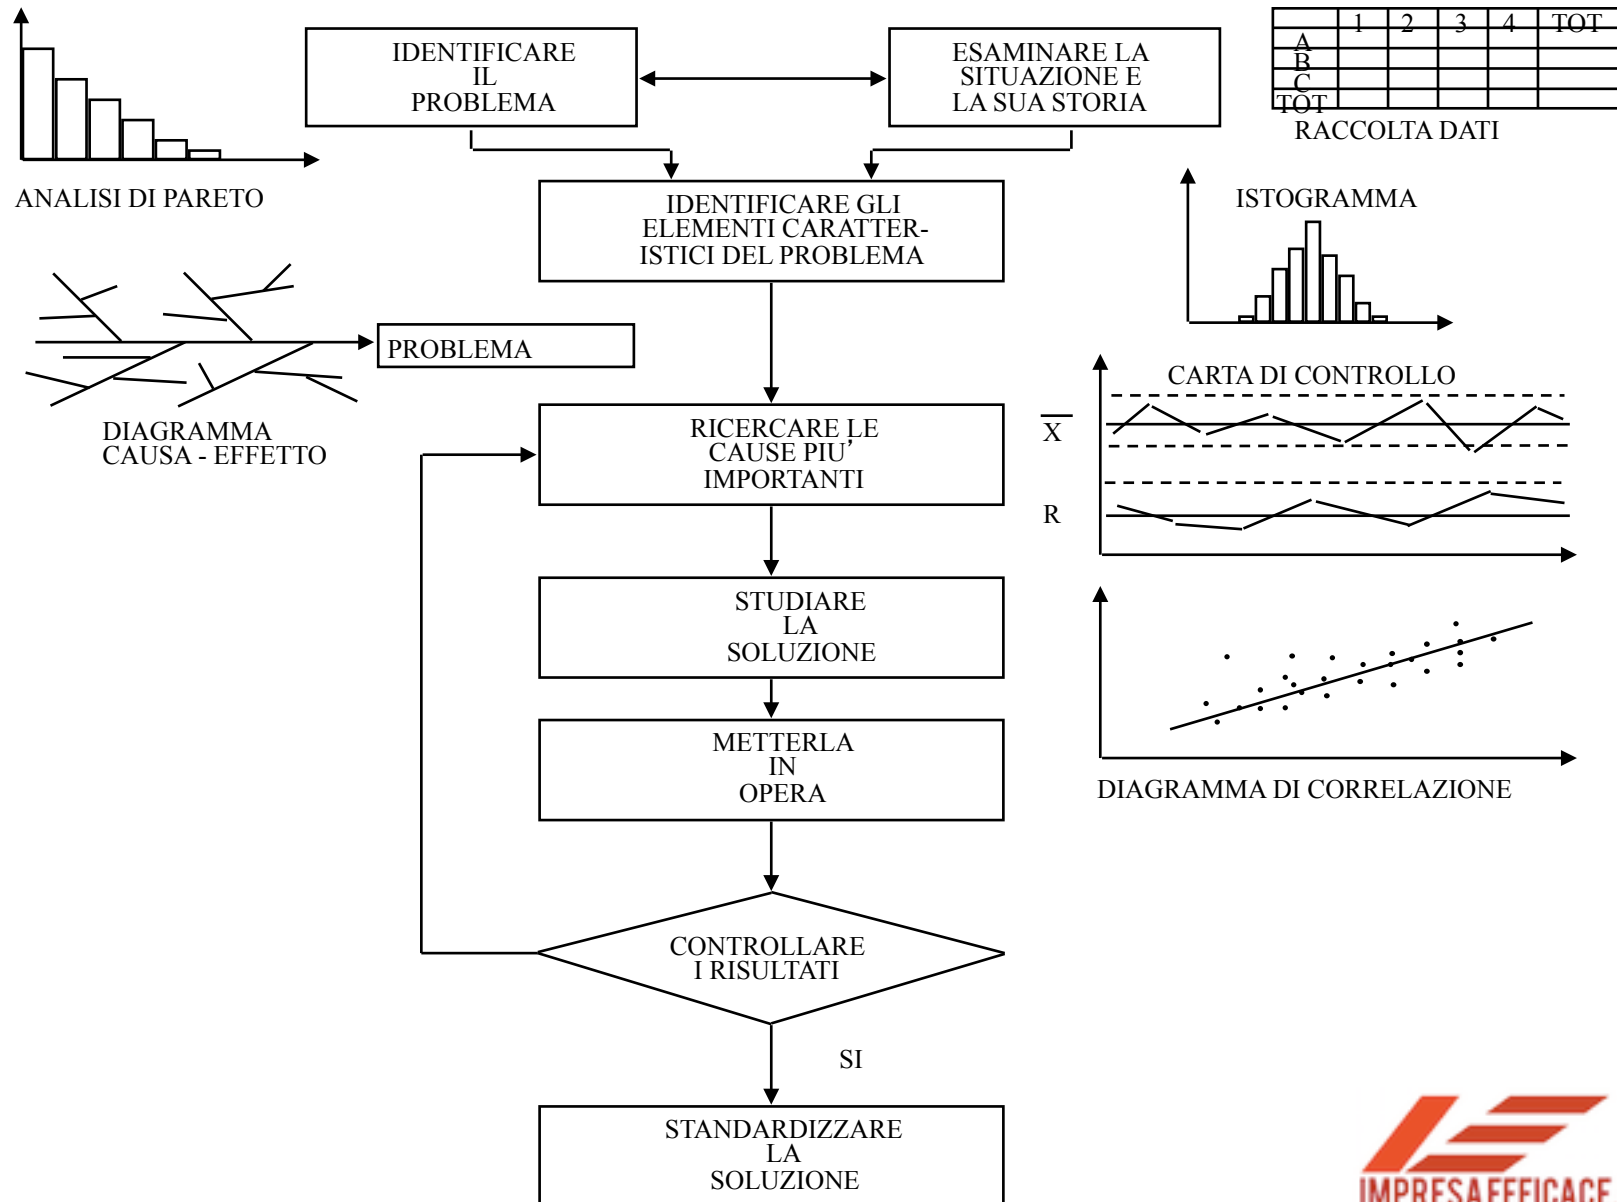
IDENTIFICARE
IL
PROBLEMA

ESAMINARE LA
SITUAZIONE E
LA SUA STORIA

| | 1 | 2 | 3 | 4 | TOT |
|---|---|---|---|---|---|
| A | | | | | |
| B | | | | | |
| C | | | | | |
| TOT | | | | | |

RACCOLTA DATI

ANALISI DI PARETO

IDENTIFICARE GLI
ELEMENTI CARATTERISTICI DEL PROBLEMA

ISTOGRAMMA

PROBLEMA

DIAGRAMMA
CAUSA - EFFETTO

CARTA DI CONTROLLO

$\overline{X}$

R

RICERCARE LE
CAUSE PIU'
IMPORTANTI

STUDIARE
LA
SOLUZIONE

METTERLA
IN
OPERA

DIAGRAMMA DI CORRELAZIONE

CONTROLLARE
I RISULTATI

SI

STANDARDIZZARE
LA
SOLUZIONE

IMPRESA EFFICACE